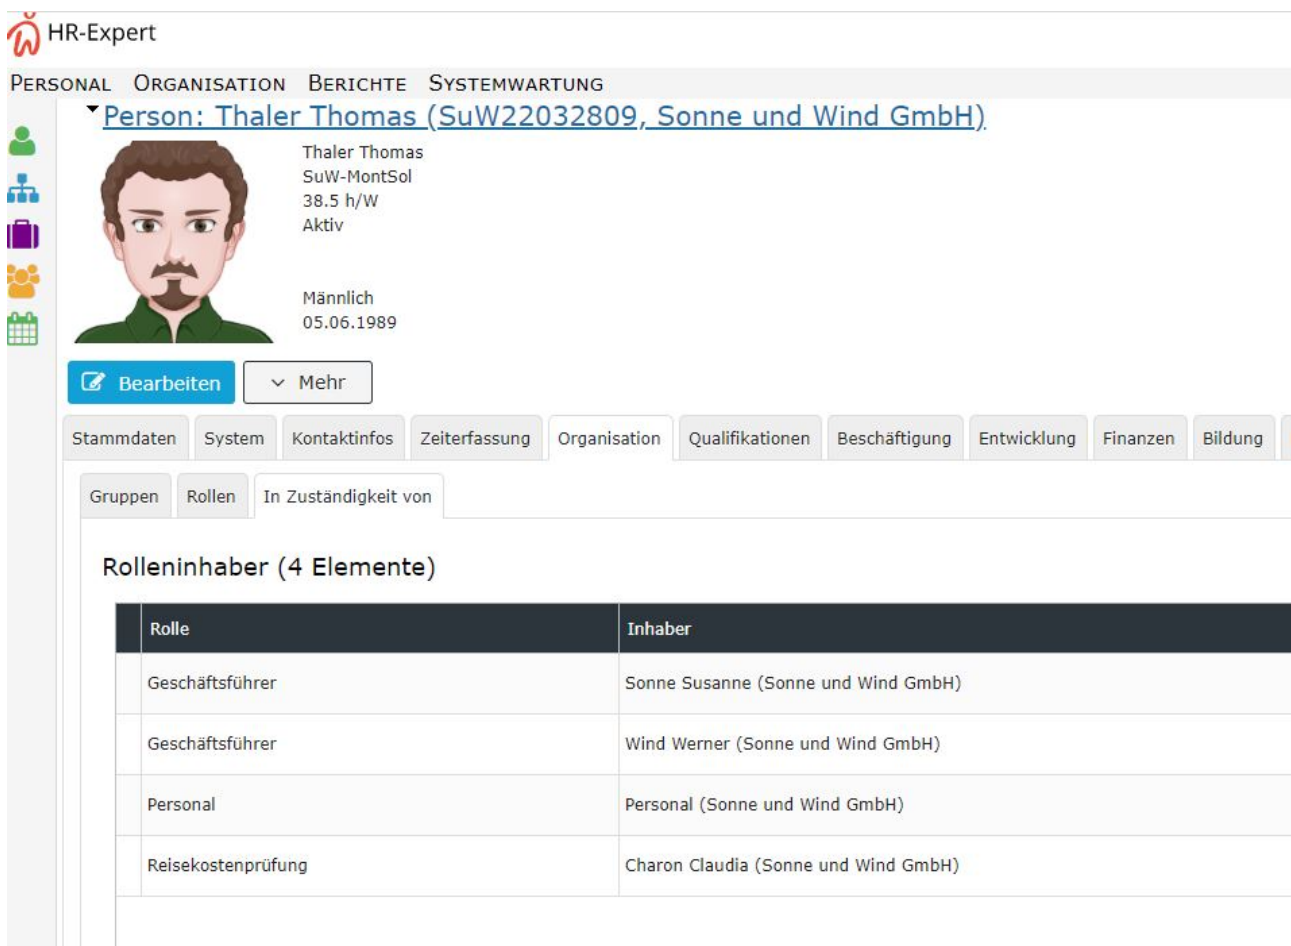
HR-Expert

PERSONAL ORGANISATION BERICHTE SYSTEMWARTUNG

Person: Thaler Thomas (SuW22032809, Sonne und Wind GmbH)

Thaler Thomas
SuW-MontSol
38.5 h/W
Aktiv

Männlich
05.06.1989

Bearbeiten Mehr

Stammdaten System Kontaktinfos Zeiterfassung Organisation Qualifikationen Beschäftigung Entwicklung Finanzen Bildung

Gruppen Rollen In Zuständigkeit von

Rolleninhaber (4 Elemente)

| Rolle | Inhaber |
|---|---|
| Geschäftsführer | Sonne Susanne (Sonne und Wind GmbH) |
| Geschäftsführer | Wind Werner (Sonne und Wind GmbH) |
| Personal | Personal (Sonne und Wind GmbH) |
| Reisekostenprüfung | Charon Claudia (Sonne und Wind GmbH) |